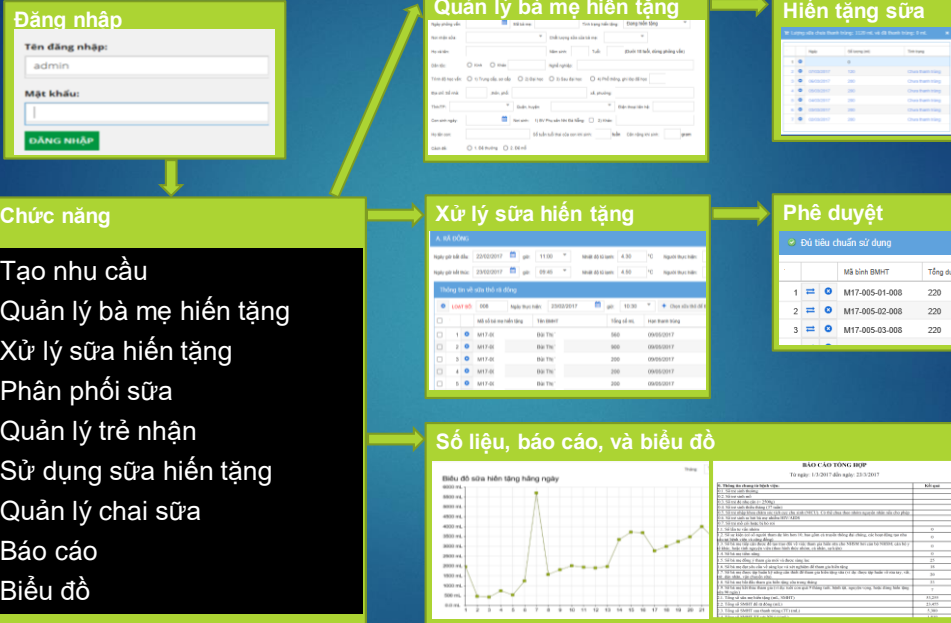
Đăng nhập

Tên đăng nhập:

admin

Mật khẩu:

ĐĂNG NHẬP

Chức năng

Tạo nhu cầu
Quản lý bà mẹ hiến tặng
Xử lý sữa hiến tặng
Phân phối sữa
Quản lý trẻ nhận
Sử dụng sữa hiến tặng
Quản lý chai sữa
Báo cáo
Biểu đồ

Quản lý bà mẹ hiến tặng

Hiến tặng sữa

Xử lý sữa hiến tặng

A. RÃ ĐÔNG

Ngày giờ bắt đầu 23/02/2017 giờ 11:00 Nhiệt độ tủ lạnh 4.50 °C Người thực hiện

Ngày giờ kết thúc 23/02/2017 giờ 09:40 Nhiệt độ tủ lạnh 4.50 °C Người thực hiện

Thông tin về sữa thô rã đông

| | | Mã số bà mẹ hiến tặng | Tên BMHT | Tổng số mL | Hạn thanh trùng |
|---|---|---|---|---|---|
| 1 | | M17-0 | Bùi Thị | 560 | 09/05/2017 |
| 2 | | M17-0 | Bùi Thị | 900 | 09/05/2017 |
| 3 | | M17-0 | Bùi Thị | 200 | 09/05/2017 |
| 4 | | M17-0 | Bùi Thị | 200 | 09/05/2017 |
| 5 | | M17-0 | Bùi Thị | 200 | 09/05/2017 |

Phê duyệt

Đủ tiêu chuẩn sử dụng

| | | | Mã bình BMHT | Tổng dư |
|---|---|---|---|---|
| 1 | | | M17-005-01-008 | 220 |
| 2 | | | M17-005-02-008 | 220 |
| 3 | | | M17-005-03-008 | 220 |

Số liệu, báo cáo, và biểu đồ

Biểu đồ sữa hiến tặng hằng ngày

BÁO CÁO TỔNG HỢP
Từ ngày: 1/3/2017 đến ngày: 23/3/2017